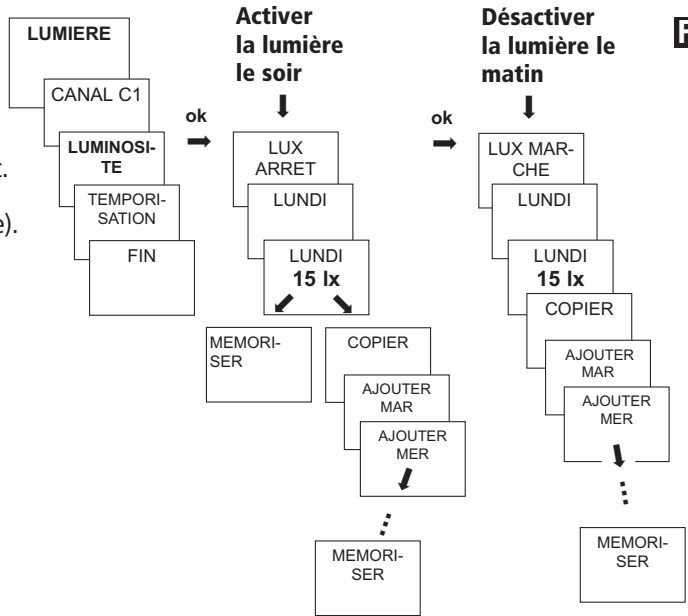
LUMIERE

CANAL C1

LUMINOSITE

TEMPORISATION

FIN

t.

e).

ok

Activer la lumière le soir

LUX ARRET

LUNDI

LUNDI 15 lx

MEMORISER

COPIER

AJOUTER MAR

AJOUTER MER

MEMORISER

ok

Désactiver la lumière le matin

LUX MARCHE

LUNDI

LUNDI 15 lx

COPIER

AJOUTER MAR

AJOUTER MER

MEMORISER

F